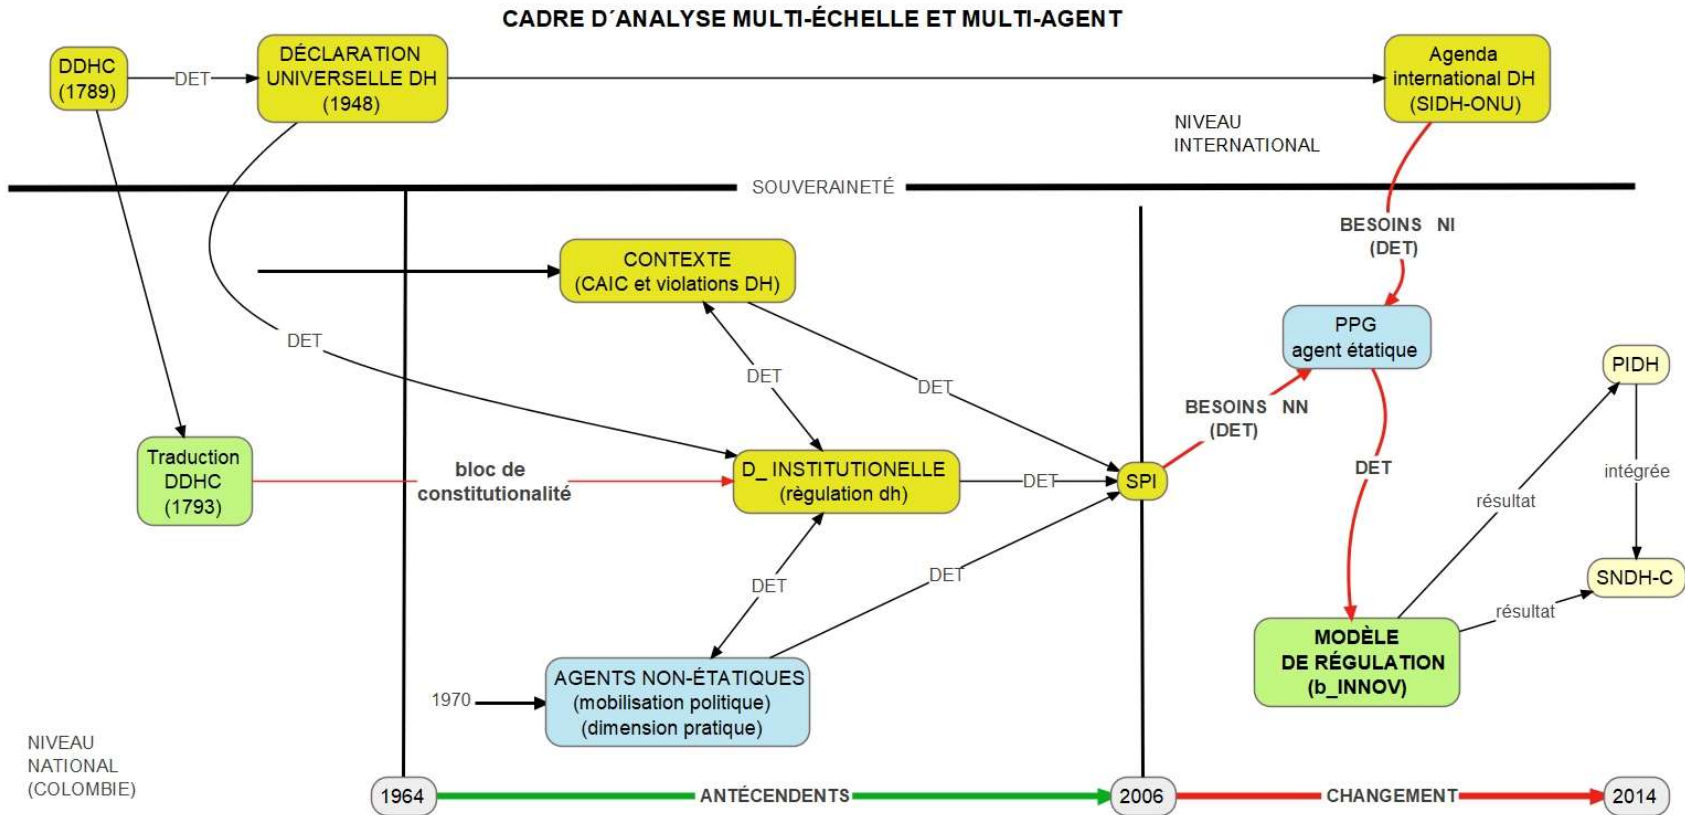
CADRE D´ANALYSE MULTI-ÉCHELLE ET MULTI-AGENT

DDHC (1789)

DET

DÉCLARATION UNIVERSELLE DH (1948)

Agenda international DH (SIDH-ONU)

NIVEAU INTERNATIONAL

SOUVERAINETÉ

BESOINS NI (DET)

CONTEXTE (CAIC et violations DH)

PPG agent étatique

DET

DET

DET

PIDH

BESOINS NN (DET)

Traduction DDHC (1793)

bloc de constitutionalité

D_ INSTITUTIONELLE (règulation dh)

DET

SPI

DET

résultat

intégrée

DET

DET

SNDH-C

résultat

MODÈLE DE RÉGULATION (b_INNOV)

1970

AGENTS NON-ÉTATIQUES (mobilisation politique) (dimension pratique)

NIVEAU NATIONAL (COLOMBIE)

1964

ANTÉCENDENTS

2006

CHANGEMENT

2014